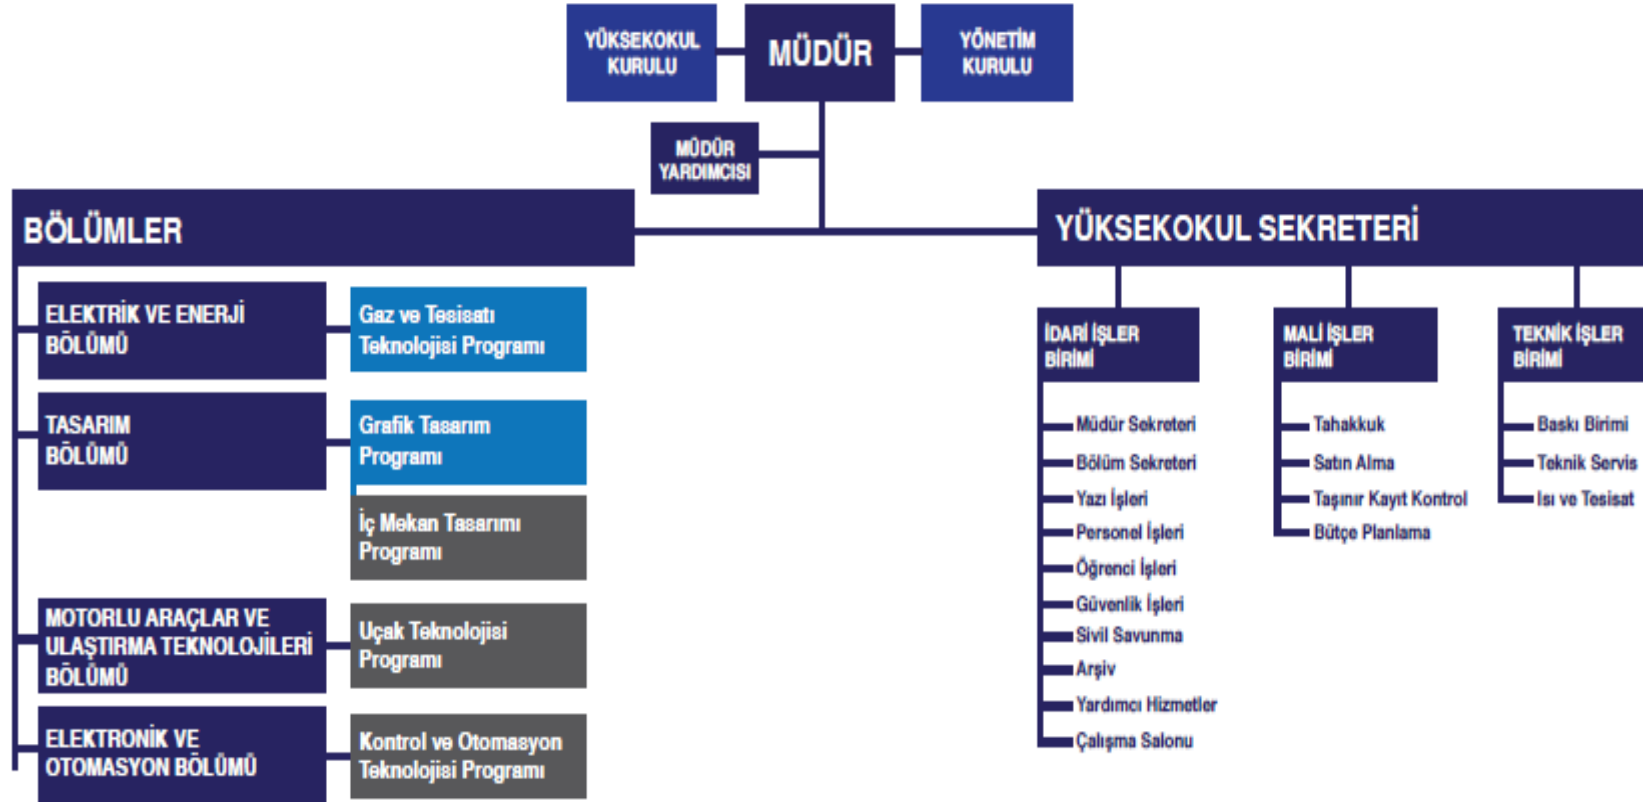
YÜKSEKOKUL KURULU

MÜDÜR

YÖNETİM KURULU

MÜDÜR YARDIMCISI

BÖLÜMLER

ELEKTRİK VE ENERJİ BÖLÜMÜ

Gaz ve Tesisatı Teknolojisi Programı

TASARIM BÖLÜMÜ

Grafik Tasarım Programı

İç Mekan Tasarımı Programı

MOTORLU ARAÇLAR VE ULAŞTIRMA TEKNOLOJİLERİ BÖLÜMÜ

Uçak Teknolojisi Programı

ELEKTRONİK VE OTOMASYON BÖLÜMÜ

Kontrol ve Otomasyon Teknolojisi Programı

YÜKSEKOKUL SEKRETERİ

İDARİ İŞLER BİRİMİ

Müdür Sekreteri
Bölüm Sekreteri
Yazı İşleri
Personel İşleri
Öğrenci İşleri
Güvenlik İşleri
Sivil Savunma
Arşiv
Yardımcı Hizmetler
Çalışma Salonu

MALİ İŞLER BİRİMİ

Tahakkuk
Satın Alma
Taşınır Kayıt Kontrol
Bütçe Planlama

TEKNİK İŞLER BİRİMİ

Baskı Birimi
Teknik Servis
Isı ve Tesisat